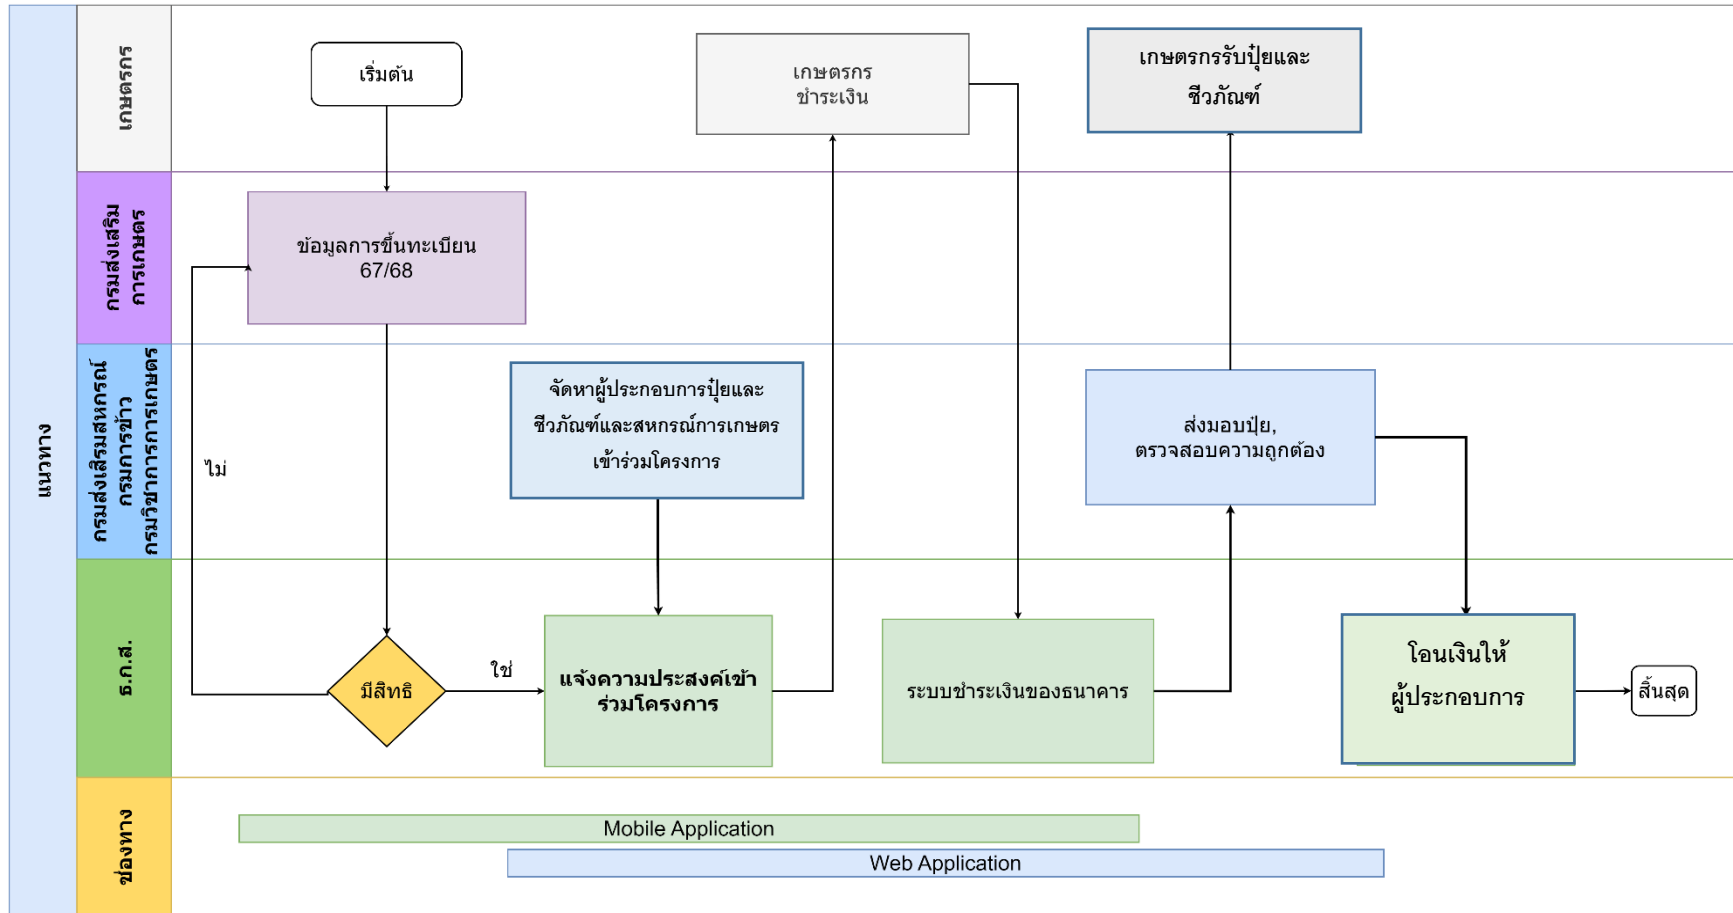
แนวทาง

เกษตรกร

กรมส่งเสริมการเกษตร

กรมส่งเสริมสหกรณ์
กรมการข้าว
กรมวิชาการเกษตร

ธ.ก.ส.

ช่องทาง

เริ่มต้น

เกษตรกร
ชำระเงิน

เกษตรกรรับปุ๋ยและชีวภัณฑ์

ข้อมูลการขึ้นทะเบียน 67/68

จัดหาผู้ประกอบการปุ๋ยและชีวภัณฑ์และสหกรณ์การเกษตรเข้าร่วมโครงการ

ส่งมอบปุ๋ย, ตรวจสอบความถูกต้อง

ไม่

มีสิทธิ

ใช่

แจ้งความประสงค์เข้าร่วมโครงการ

ระบบชำระเงินของธนาคาร

โอนเงินให้ผู้ประกอบการ

สิ้นสุด

Mobile Application

Web Application